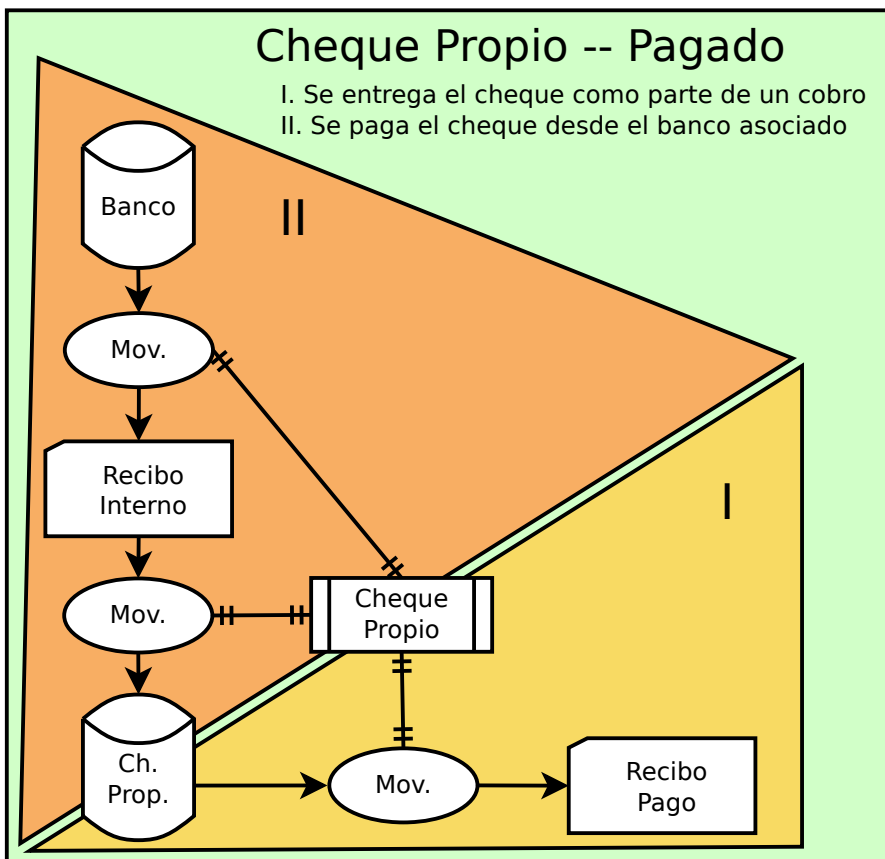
Cheque Propio -- Pagado

I. Se entrega el cheque como parte de un cobro
II. Se paga el cheque desde el banco asociado

II

Banco

Mov.

Recibo Interno

Mov.

Cheque Propio

I

Ch. Prop.

Mov.

Recibo Pago